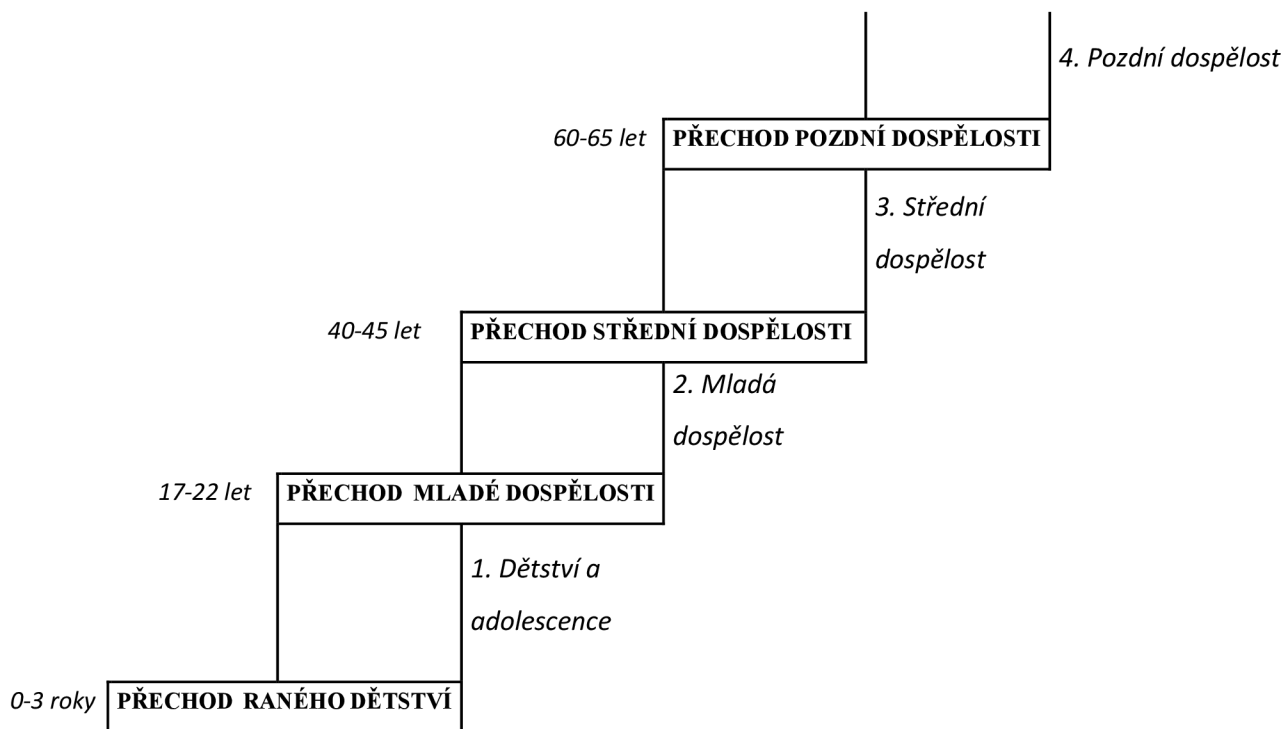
4. Pozdní dospělost

60-65 let PŘECHOD POZDNÍ DOSPĚLOSTI

3. Střední dospělost

40-45 let PŘECHOD STŘEDNÍ DOSPĚLOSTI

2. Mladá dospělost

17-22 let PŘECHOD MLADÉ DOSPĚLOSTI

1. Dětství a adolescence

0-3 roky PŘECHOD RANÉHO DĚTSTVÍ